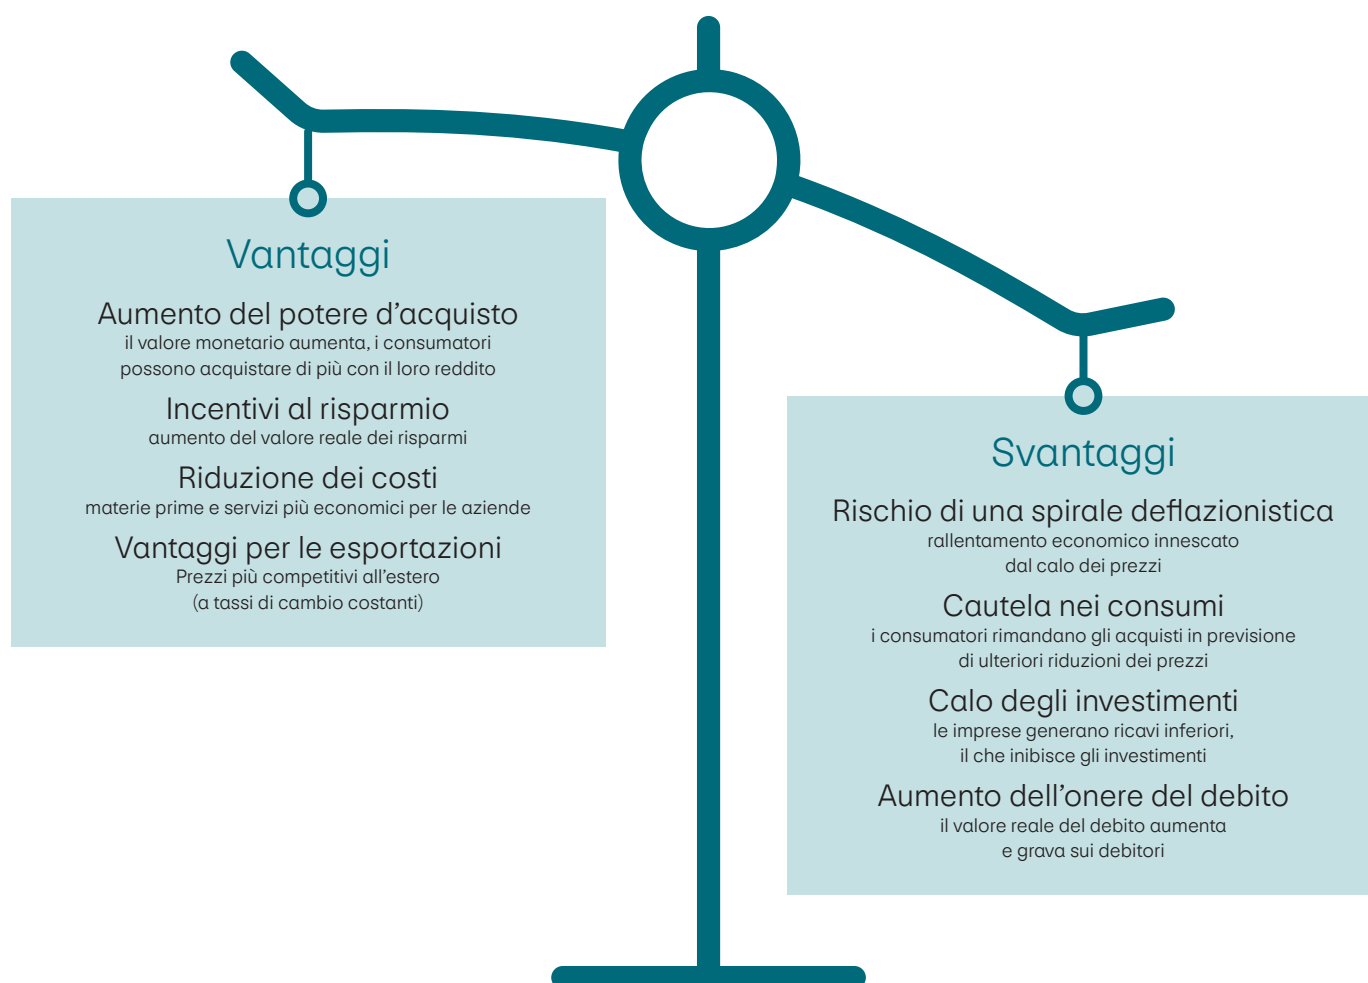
Vantaggi

Aumento del potere d’acquisto
il valore monetario aumenta, i consumatori possono acquistare di più con il loro reddito

Incentivi al risparmio
aumento del valore reale dei risparmi

Riduzione dei costi
materie prime e servizi più economici per le aziende

Vantaggi per le esportazioni
Prezzi più competitivi all’estero (a tassi di cambio costanti)

Svantaggi

Rischio di una spirale deflazionistica
rallentamento economico innescato dal calo dei prezzi

Cautela nei consumi
i consumatori rimandano gli acquisti in previsione di ulteriori riduzioni dei prezzi

Calo degli investimenti
le imprese generano ricavi inferiori, il che inibisce gli investimenti

Aumento dell’onere del debito
il valore reale del debito aumenta e grava sui debitori